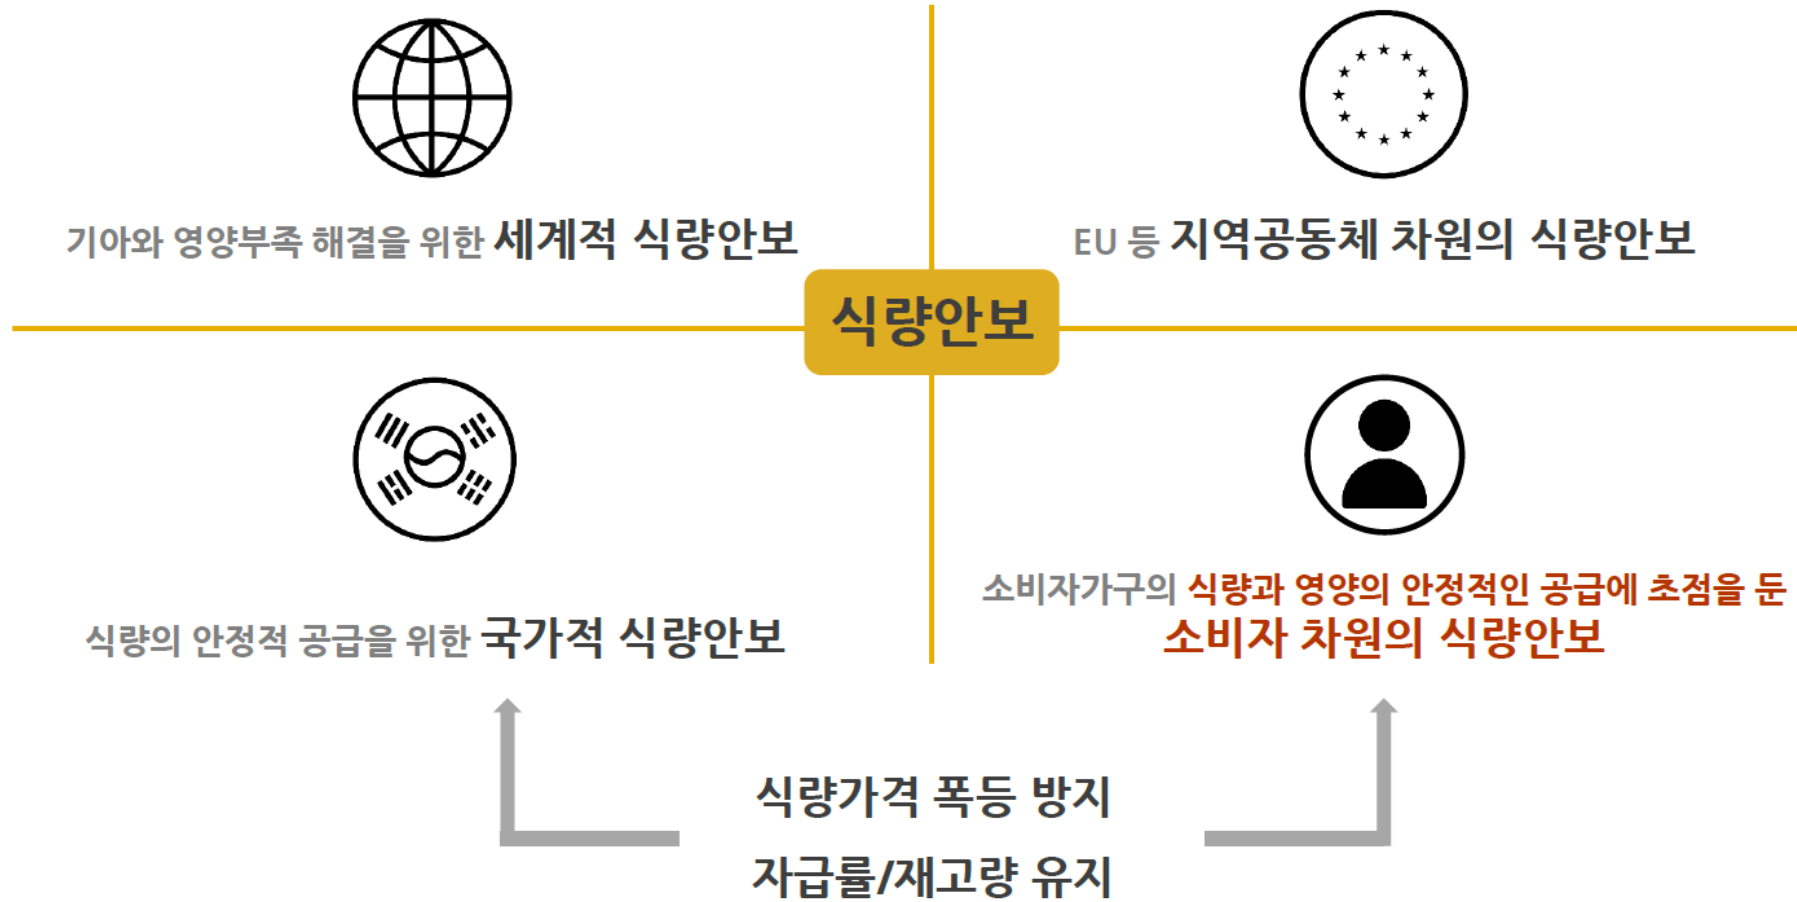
기아와 영양부족 해결을 위한 세계적 식량안보

EU 등 지역공동체 차원의 식량안보

식량안보

식량의 안정적 공급을 위한 국가적 식량안보

소비자가구의 식량과 영양의 안정적인 공급에 초점을 둔 소비자 차원의 식량안보

식량가격 폭등 방지

자급률/재고량 유지